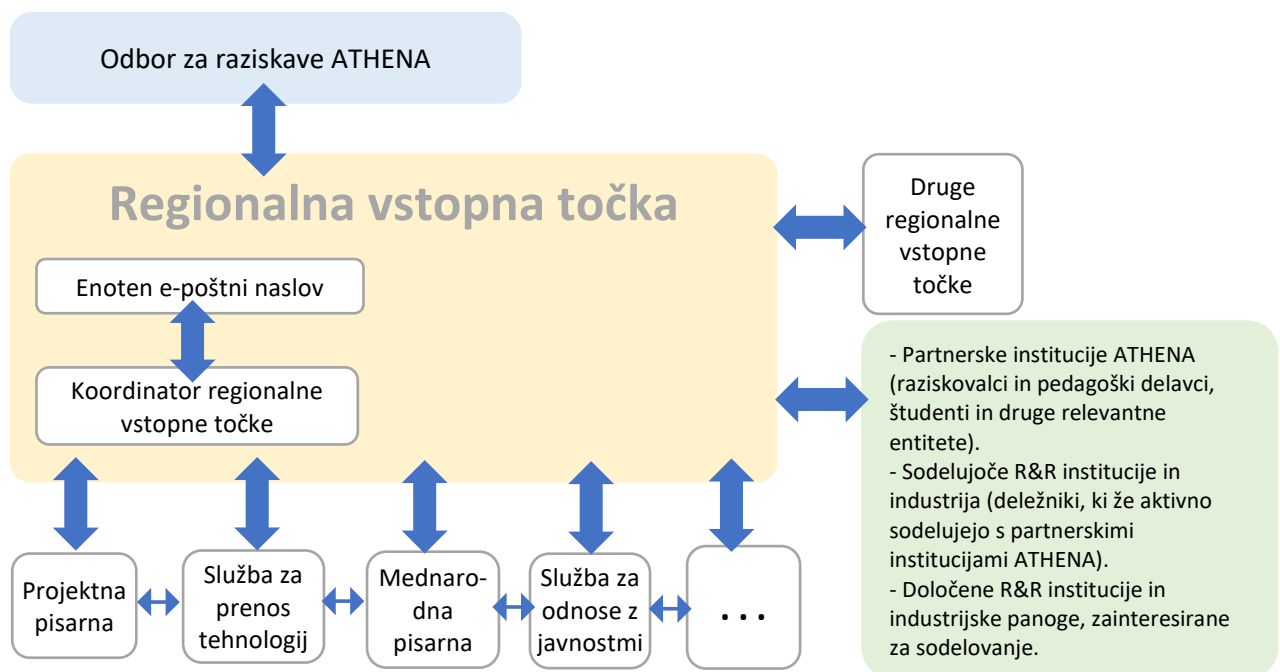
Odbor za raziskave ATHENA

Regionalna vstopna točka

Enoten e-poštni naslov

Koordinator regionalne vstopne točke

Druge regionalne vstopne točke

- Partnerske institucije ATHENA (raziskovalci in pedagoški delavci, študenti in druge relevantne entitete).
- Sodelujoče R&R institucije in industrija (deležniki, ki že aktivno sodelujejo s partnerskimi institucijami ATHENA).
- Določene R&R institucije in industrijske panoge, zainteresirane za sodelovanje.

Projektna pisarna

Služba za prenos tehnologij

Mednarodna pisarna

Služba za odnose z javnostmi

. . .